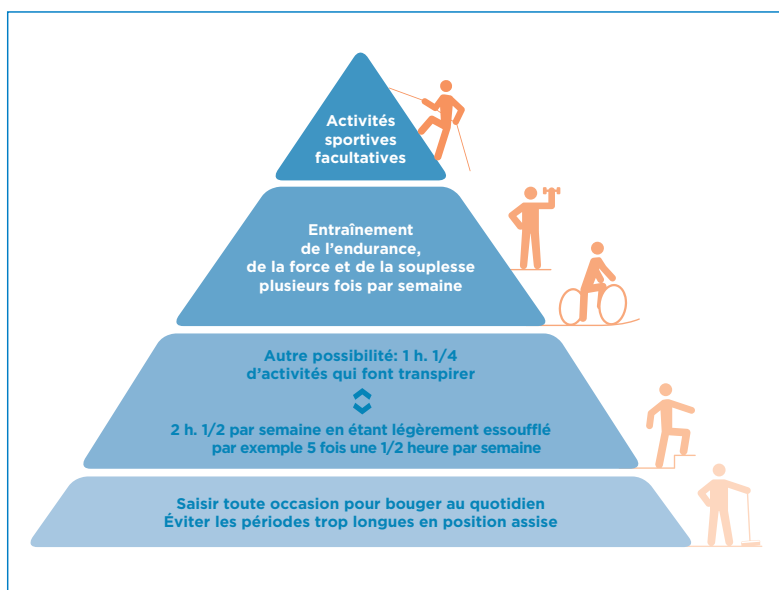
Activités sportives facultatives

Entraînement de l'endurance, de la force et de la souplesse plusieurs fois par semaine

Autre possibilité: 1 h. 1/4 d'activités qui font transpirer

2 h. 1/2 par semaine en étant légèrement essoufflé par exemple 5 fois une 1/2 heure par semaine

Saisir toute occasion pour bouger au quotidien
Éviter les périodes trop longues en position assise